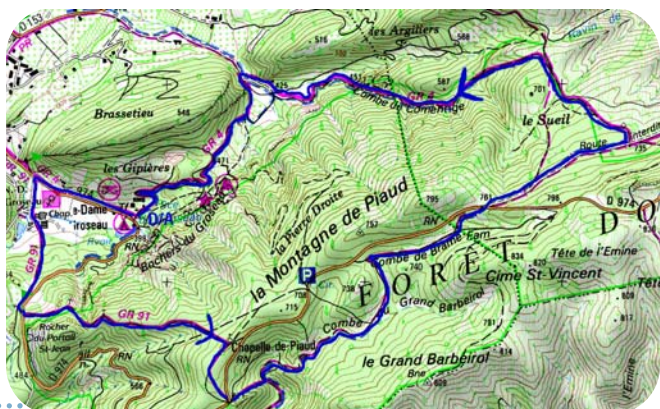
D 153
les Argiliers
Ravin de
Brassetieu
546
576
587
701
Combe de Comenige
GR 9
le Sueil
les Gipières
Route
Interdite
974
D/A
e-Dame
Chop
roiseau
Rochers du Grapeau
la Pierre Droite
la Montagne de Piaud
795
761
796
D 974
D
Combe de Brame Fam
Tête de l'Emine
Cime St-Vincent
GR 91
P
FORÊT
Grand Barbeirol
Rocher du Portail St-Anne
Chapelle de Piaud
719
738
Combe
le Grand Barbeirol
RN
RN
l'Emine